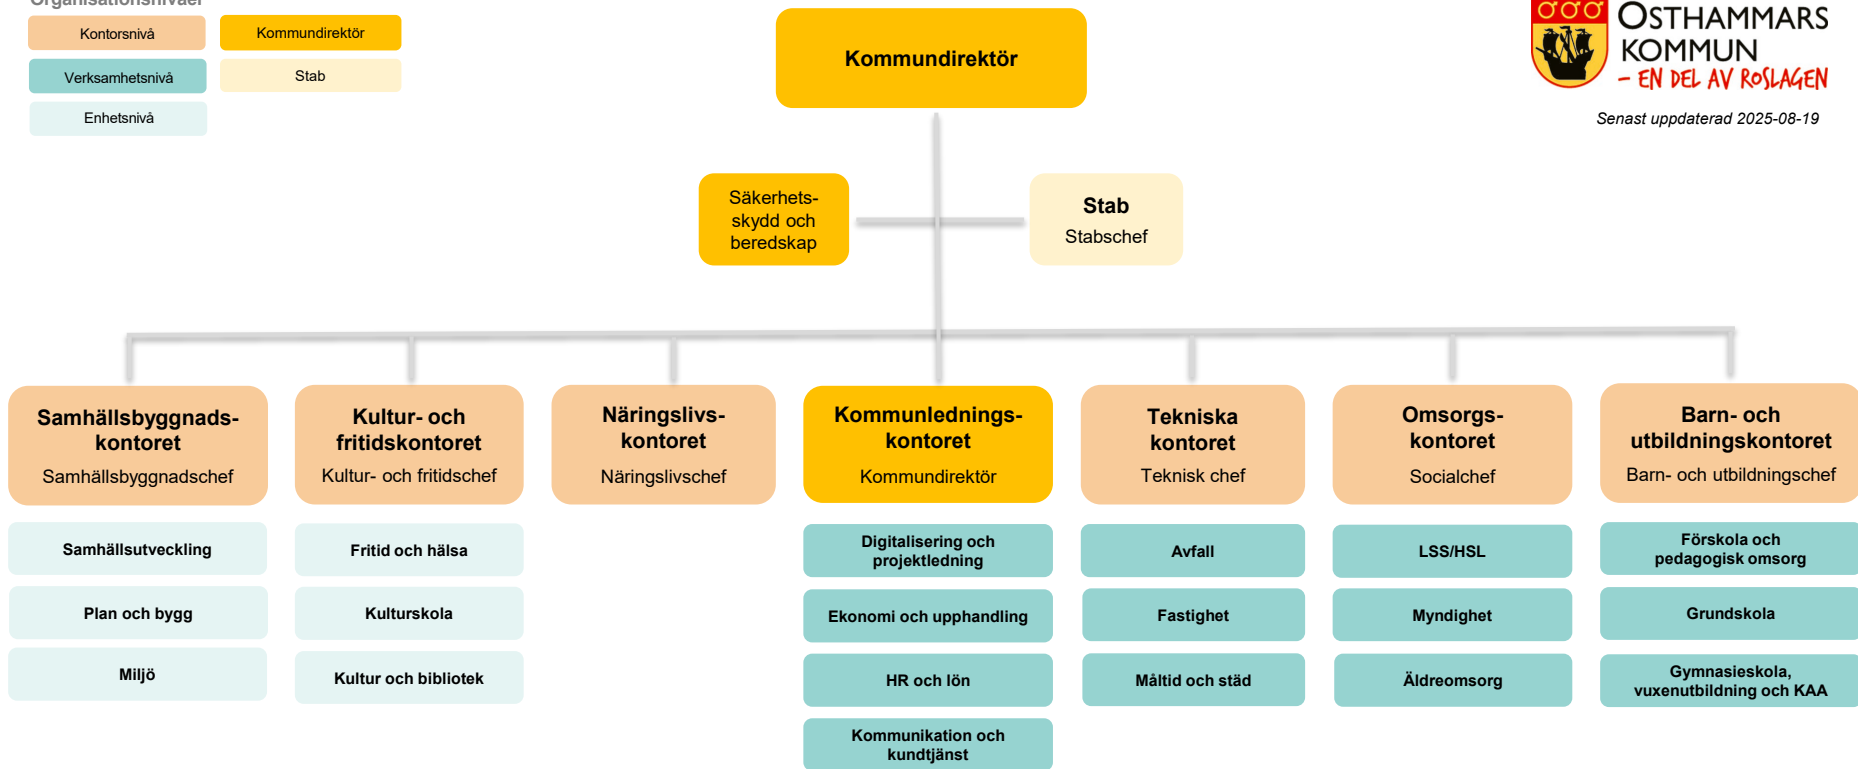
Organisationsnivåer

Kontorsnivå
Kommundirektör
Verksamhetsnivå
Stab
Enhetsnivå

Kommundirektör

ÖSTHAMMARS KOMMUN – EN DEL AV ROSLAGEN

Senast uppdaterad 2025-08-19

Säkerhetsskydd och beredskap

Stab
Stabschef

Samhällsbyggnadskontoret
Samhällsbyggnadschef

Samhällsutveckling
Plan och bygg
Miljö

Kultur- och fritidskontoret
Kultur- och fritidschef

Fritid och hälsa
Kulturskola
Kultur och bibliotek

Näringslivskontoret
Näringslivschef

Kommunledningskontoret
Kommundirektör

Digitalisering och projektledning
Ekonomi och upphandling
HR och lön
Kommunikation och kundtjänst

Tekniska kontoret
Teknisk chef

Avfall
Fastighet
Måltid och städ

Omsorgskontoret
Socialchef

LSS/HSL
Myndighet
Äldreomsorg

Barn- och utbildningskontoret
Barn- och utbildningschef

Förskola och pedagogisk omsorg
Grundskola
Gymnasieskola, vuxenutbildning och KAA